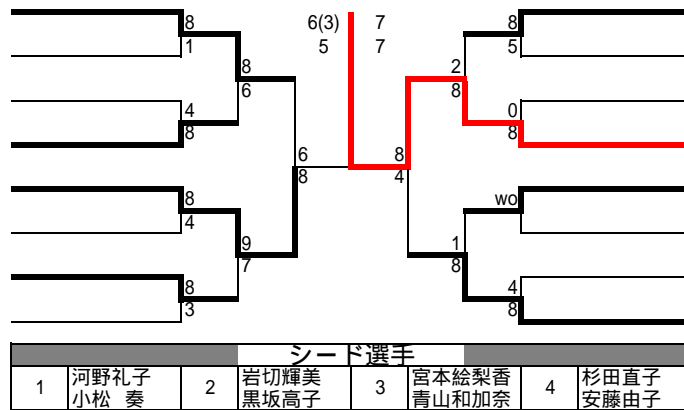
8
1
4
8
8
4
8
3
8
6
9
7
6
8
6(3) 7
5 7
8
4
2
8
1
8
8
5
0
8
wo
4
8

シード選手

| 1 | 河野礼子 小松　奏 | 2 | 岩切輝美 黒坂高子 | 3 | 宮本絵梨香 青山和加奈 | 4 | 杉田直子 安藤由子 |
|---|---|---|---|---|---|---|---|